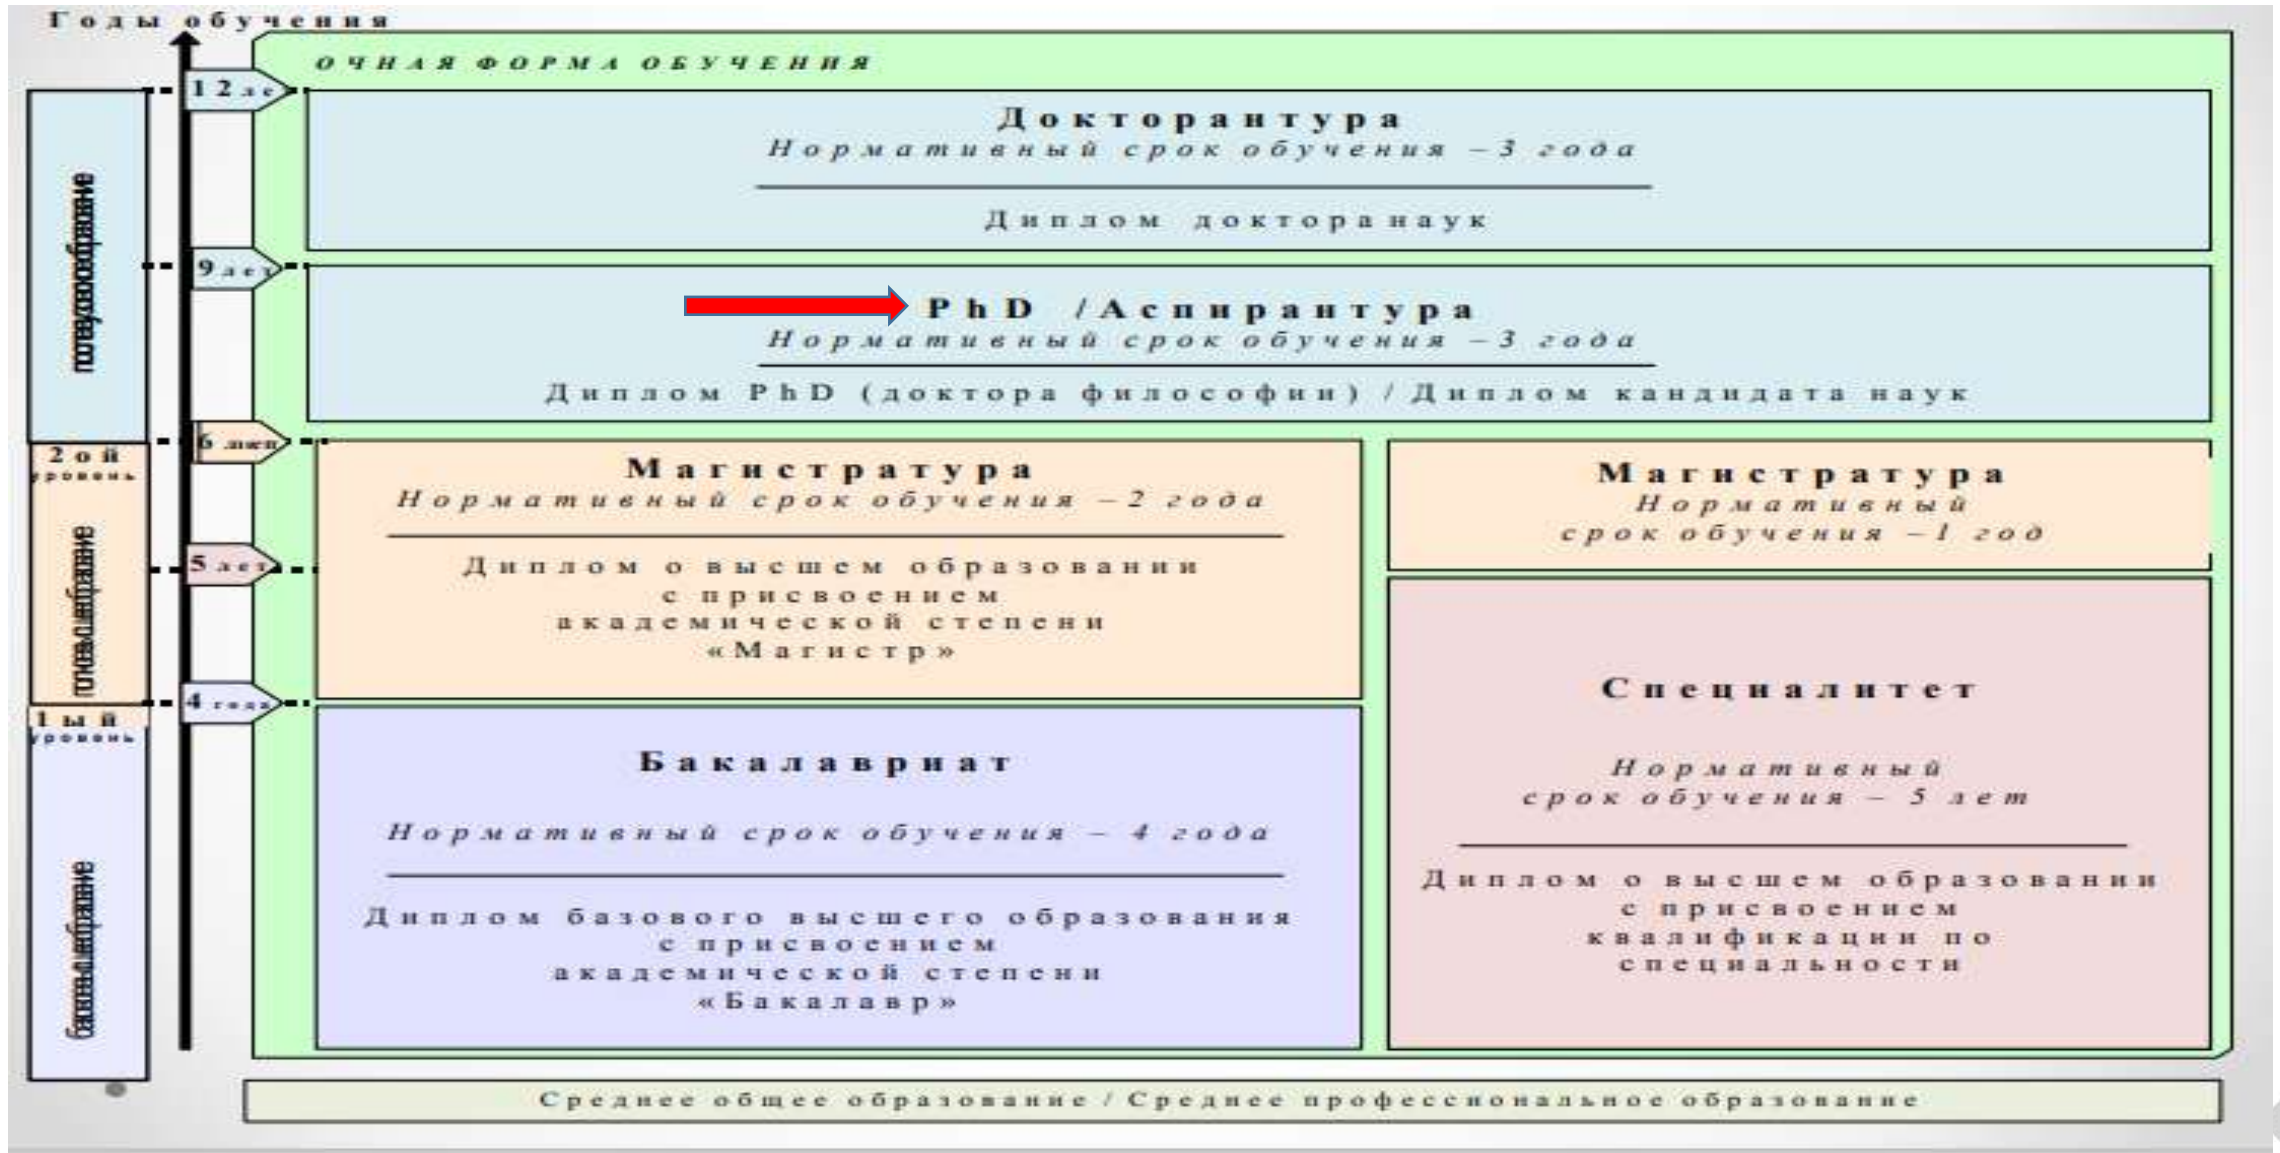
Годы обучения

ОЧНАЯ ФОРМА ОБУЧЕНИЯ

12 лет

Докторантура
Нормативный срок обучения – 3 года

Диплом доктора наук

9 лет

PhD /Аспирантура
Нормативный срок обучения – 3 года

Диплом PhD (доктора философии) / Диплом кандидата наук

послевузовское образование

6 лет

2 ой уровень

Магистратура
Нормативный срок обучения – 2 года

Диплом о высшем образовании с присвоением академической степени «Магистр»

Магистратура
Нормативный срок обучения – 1 год

5 лет

полное высшее образование

4 года

1 ый уровень

Бакалавриат

Нормативный срок обучения – 4 года

Диплом базового высшего образования с присвоением академической степени «Бакалавр»

Специалитет

Нормативный срок обучения – 5 лет

Диплом о высшем образовании с присвоением квалификации по специальности

базовое высшее образование

Среднее общее образование / Среднее профессиональное образование